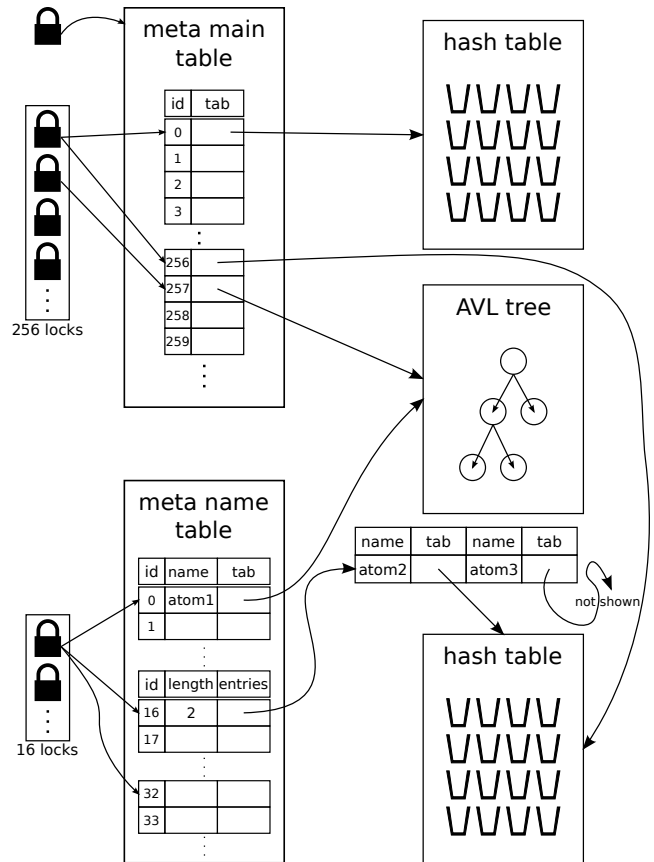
meta main table

| id | tab |
|---|---|
| 0 | |
| 1 | |
| 2 | |
| 3 | |

⋮

| | |
|---|---|
| 256 | |
| 257 | |
| 258 | |
| 259 | |

⋮

256 locks

hash table

AVL tree

meta name table

| id | name | tab |
|---|---|---|
| 0 | atom1 | |
| 1 | | |

⋮

| id | length | entries |
|---|---|---|
| 16 | 2 | |
| 17 | | |

⋮

| | | |
|---|---|---|
| 32 | | |
| 33 | | |

⋮

16 locks

| name | tab | name | tab |
|---|---|---|---|
| atom2 | | atom3 | |

not shown

hash table